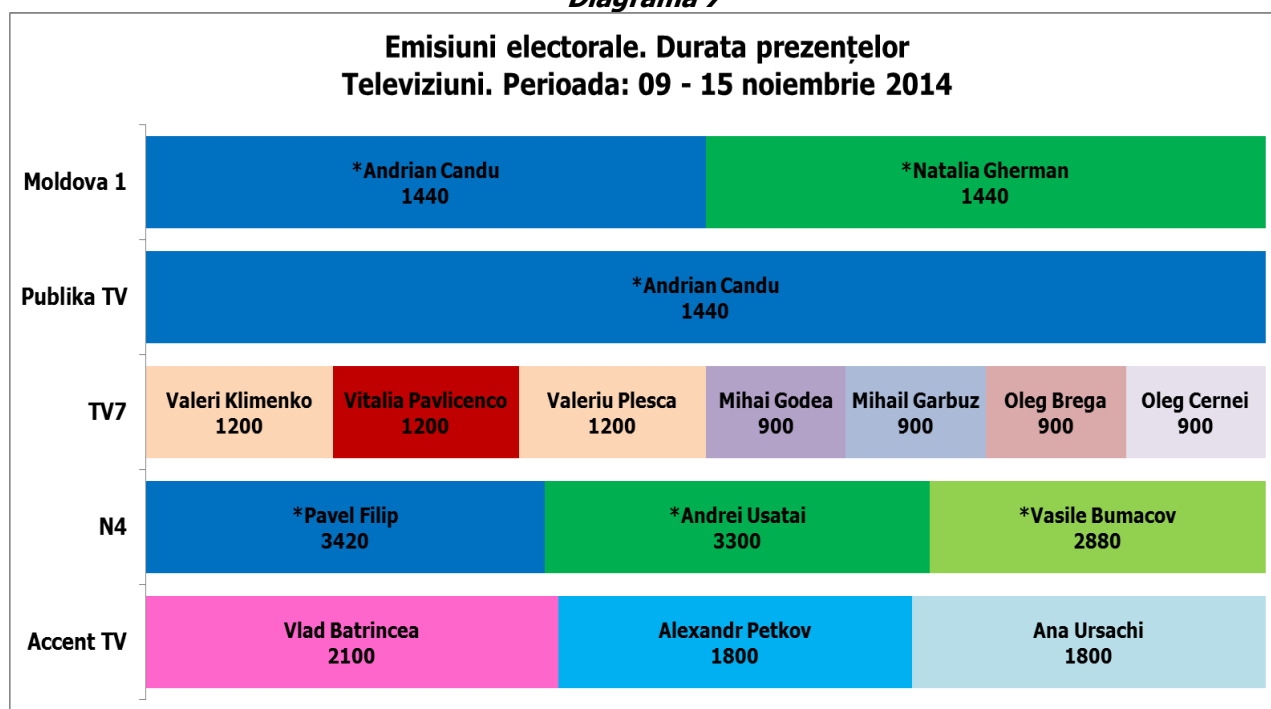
Diagrama 7

Emisiuni electorale. Durata prezențelor
Televiziuni. Perioada: 09 - 15 noiembrie 2014

Moldova 1
*Andrian Candu
1440
*Natalia Gherman
1440

Publika TV
*Andrian Candu
1440

TV7
Valeri Klimenko
1200
Vitalia Pavlicenco
1200
Valeriu Plesca
1200
Mihai Godea
900
Mihail Garbuz
900
Oleg Brega
900
Oleg Cernei
900

N4
*Pavel Filip
3420
*Andrei Usatai
3300
*Vasile Bumacov
2880

Accent TV
Vlad Batrincea
2100
Alexandr Petkov
1800
Ana Ursachi
1800